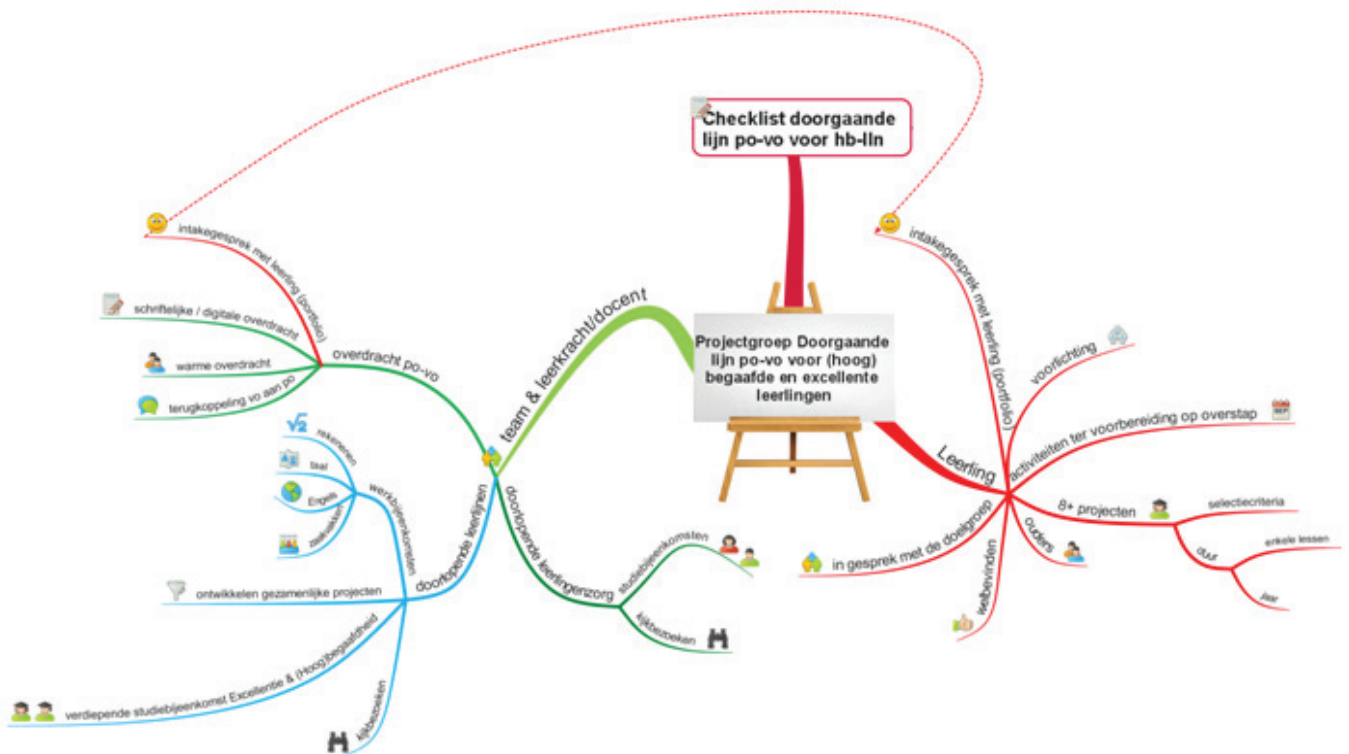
Checklist doorgaande lijn po-vo voor hb-lln

Projectgroep Doorgaande lijn po-vo voor (hoog) begaafde en excellente leerlingen

team & leerkracht/docent

overdracht po-vo

intakegesprek met leerling (portfolio)

schriftelijke / digitale overdracht

warme overdracht

terugkoppeling vo aan po

doorlopende leerlijnen

werkbijeenkomsten

rekenen

taal

Engels

zaakvakken

ontwikkelen gezamenlijke projecten

verdiepende studiebijeenkomst Excellentie & (Hoog)begaafdheid

kijkbezoeken

doorlopende leerlingenzorg

studiebijeenkomsten

kijkbezoeken

Leerling

intakegesprek met leerling (portfolio)

voorlichting

activiteiten ter voorbereiding op overstap

8+ projecten

selectiecriteria

duur

enkele lessen

jaar

ouders

welbevinden

in gesprek met de doelgroep